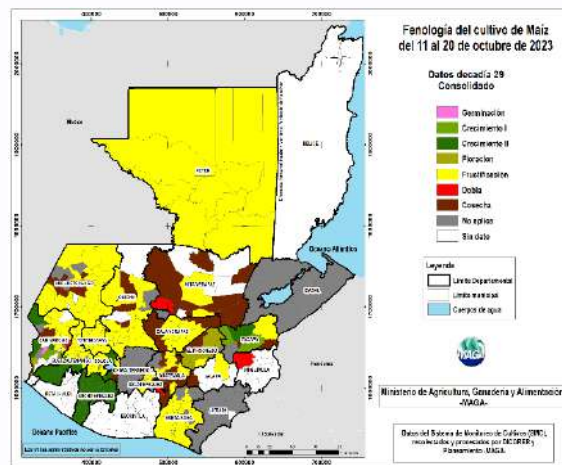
Fenología del cultivo de Maíz del 11 al 20 de octubre de 2023

Datos decadía 29
Consolidado

Germinación
Crecimiento I
Crecimiento II
Floracion
Fructificación
Dobla
Cosecha
No aplica
Sin dato

Leyenda
Limite Departamental
Limite municipal
Cuerpos de agua

Ministerio de Agricultura, Ganadería y Alimentación -MAGA-

Datos del Sistema de Monitoreo de Cultivos (SMC), recolectados y procesados por DIGOBER y Planeamiento, MAGA.

Mexico
PETEN
BELICE
Océano Atlántico
IZABAL
HUEHUETENANGO
QUICHE
ALTA VERAPAZ
BAJA VERAPAZ
ZACAPA
SAN MARCOS
TOTONICAPAN
QUETZALTENANGO
SOLOLA
CHIMALTENANGO
EL PROGRESO
CHIQUIMULA
GUATEMALA
JALAPA
SACATEPEQUEZ
RETALHULEU
SUCHITEPEQUEZ
ESCUINTLA
SANTA ROSA
JUTIAPA
Océano Pacífico
MAGA